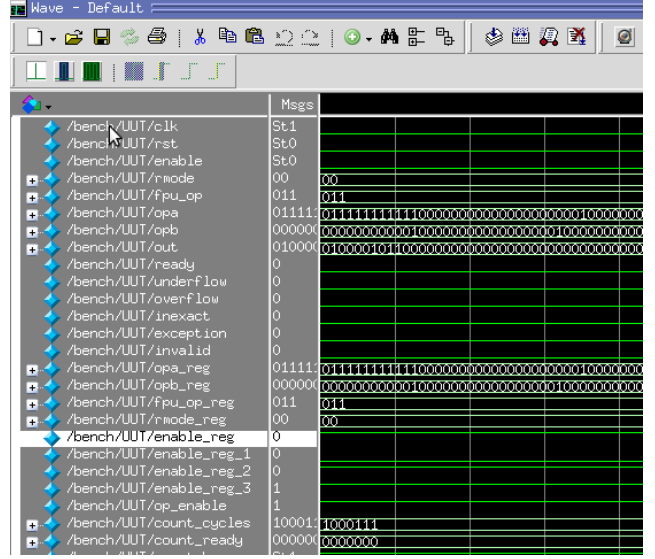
Wave - Default

Msgs

/bench/UUT/clk St1
/bench/UUT/rst St0
/bench/UUT/enable St0
/bench/UUT/rmode 00 00
/bench/UUT/fpu_op 011 011
/bench/UUT/opa 01111 01111111111110000000000000000000100000000
/bench/UUT/opb 00000 00000000000010000000000000000010000000000
/bench/UUT/out 01000 01000010110000000000000000000000000000000
/bench/UUT/ready 0
/bench/UUT/underflow 0
/bench/UUT/overflow 0
/bench/UUT/inexact 0
/bench/UUT/exception 0
/bench/UUT/invalid 0
/bench/UUT/opa_reg 01111 01111111111110000000000000000000100000000
/bench/UUT/opb_reg 00000 00000000000010000000000000000010000000000
/bench/UUT/fpu_op_reg 011 011
/bench/UUT/rmode_reg 00 00
/bench/UUT/enable_reg 0
/bench/UUT/enable_reg_1 0
/bench/UUT/enable_reg_2 0
/bench/UUT/enable_reg_3 1
/bench/UUT/op_enable 1
/bench/UUT/count_cycles 10001 1000111
/bench/UUT/count_ready 00000 0000000